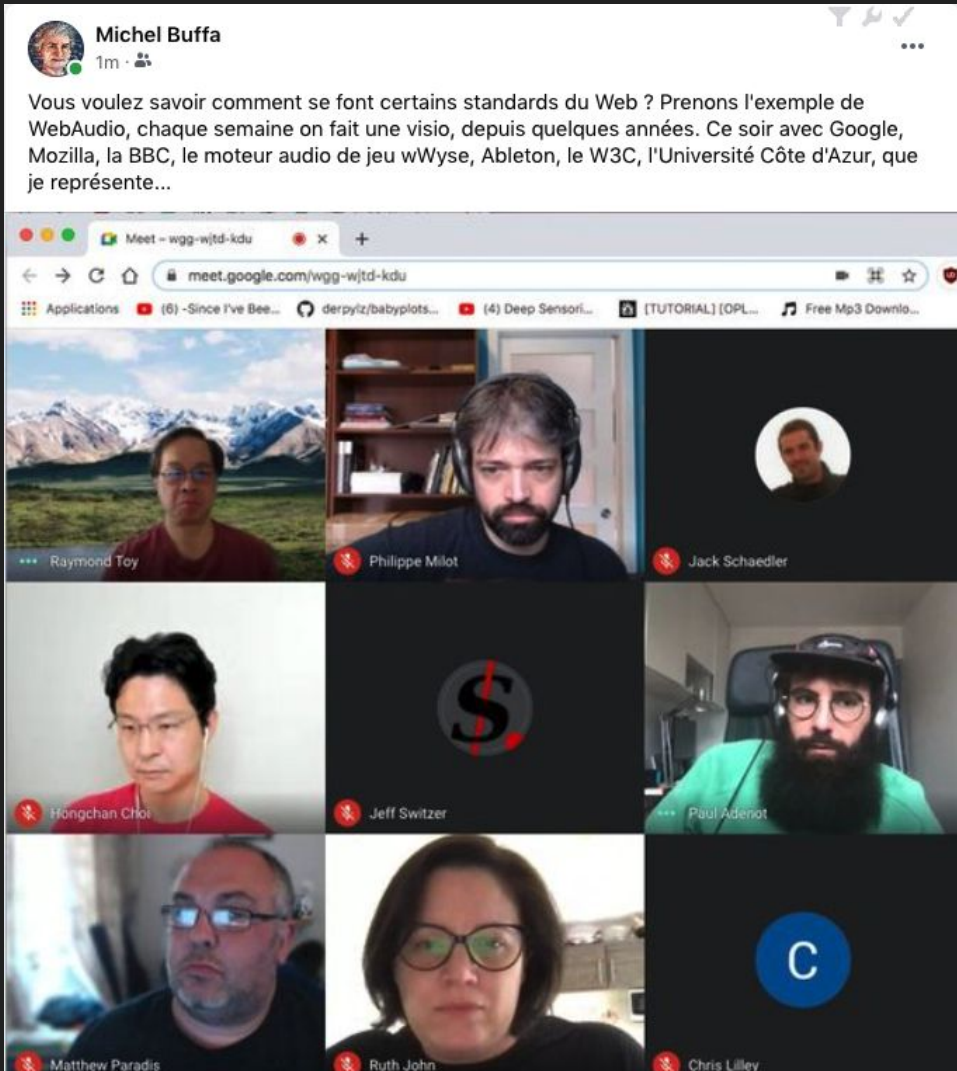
Michel Buffa
1m ·

Vous voulez savoir comment se font certains standards du Web ? Prenons l'exemple de WebAudio, chaque semaine on fait une visio, depuis quelques années. Ce soir avec Google, Mozilla, la BBC, le moteur audio de jeu wWyse, Ableton, le W3C, l'Université Côte d'Azur, que je représente...

Meet – wgg-wjtd-kdu
meet.google.com/wgg-wjtd-kdu
Applications (6) -Since I've Bee... derpylz/babyplots... (4) Deep Sensori... [TUTORIAL] [OPL... Free Mp3 Downlo...

Raymond Toy
Philippe Milot
Jack Schaedler
Hongchan Choi
Jeff Switzer
Paul Adenot
Matthew Paradis
Ruth John
C
Chris Lilley